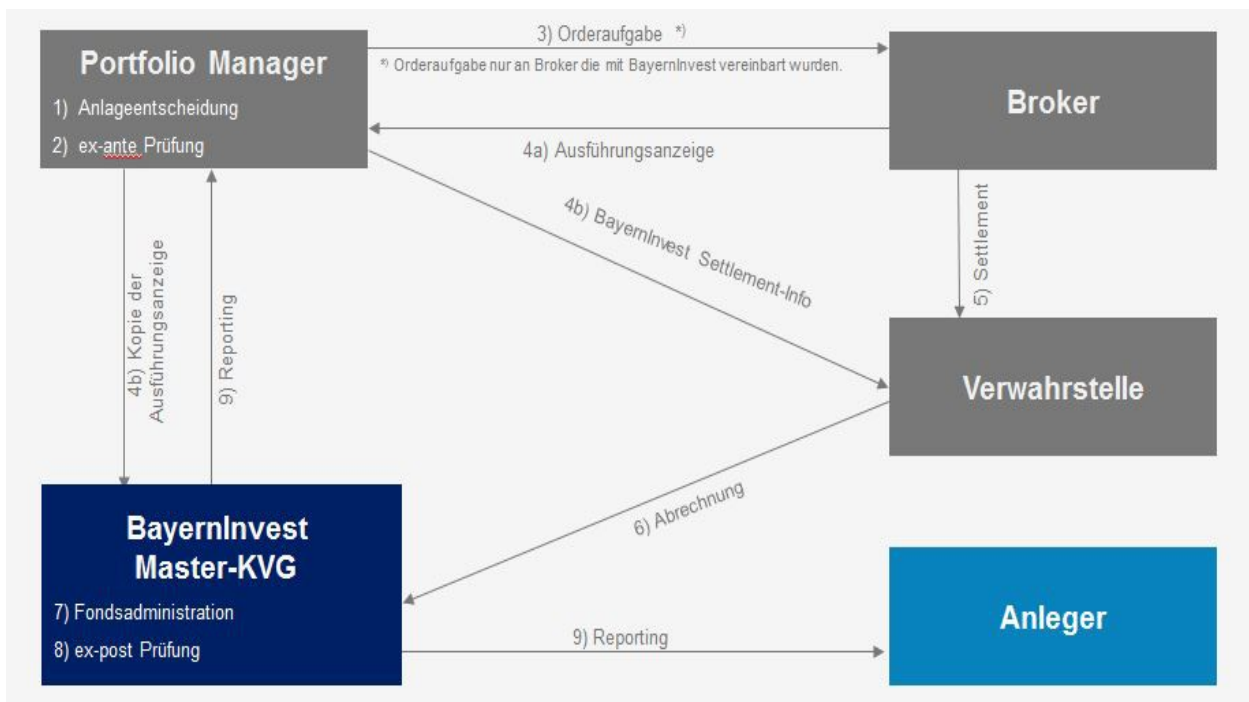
Portfolio Manager

1) Anlageentscheidung

2) ex-ante Prüfung

3) Orderaufgabe *)

*) Orderaufgabe nur an Broker die mit BayernInvest vereinbart wurden.

Broker

4a) Ausführungsanzeige

4b) BayernInvest Settlement-Info

5) Settlement

4b) Kopie der Ausführungsanzeige

9) Reporting

Verwahrstelle

6) Abrechnung

BayernInvest Master-KVG

7) Fondsadministration

8) ex-post Prüfung

9) Reporting

Anleger